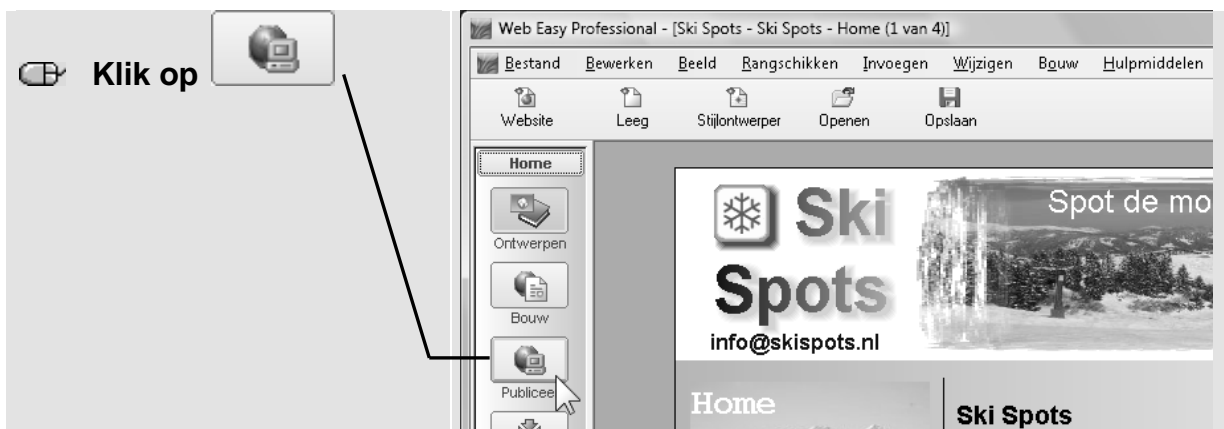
Klik op

Web Easy Professional - [Ski Spots - Ski Spots - Home (1 van 4)]

Bestand Bewerken Beeld Rangschikken Invoegen Wijzigen Bouw Hulpmiddelen

Website Leeg Stijlontwerper Openen Opslaan

Home

Ontwerpen

Bouw

Publicee

Ski Spots

info@skispots.nl

Spot de mo

Home

Ski Spots